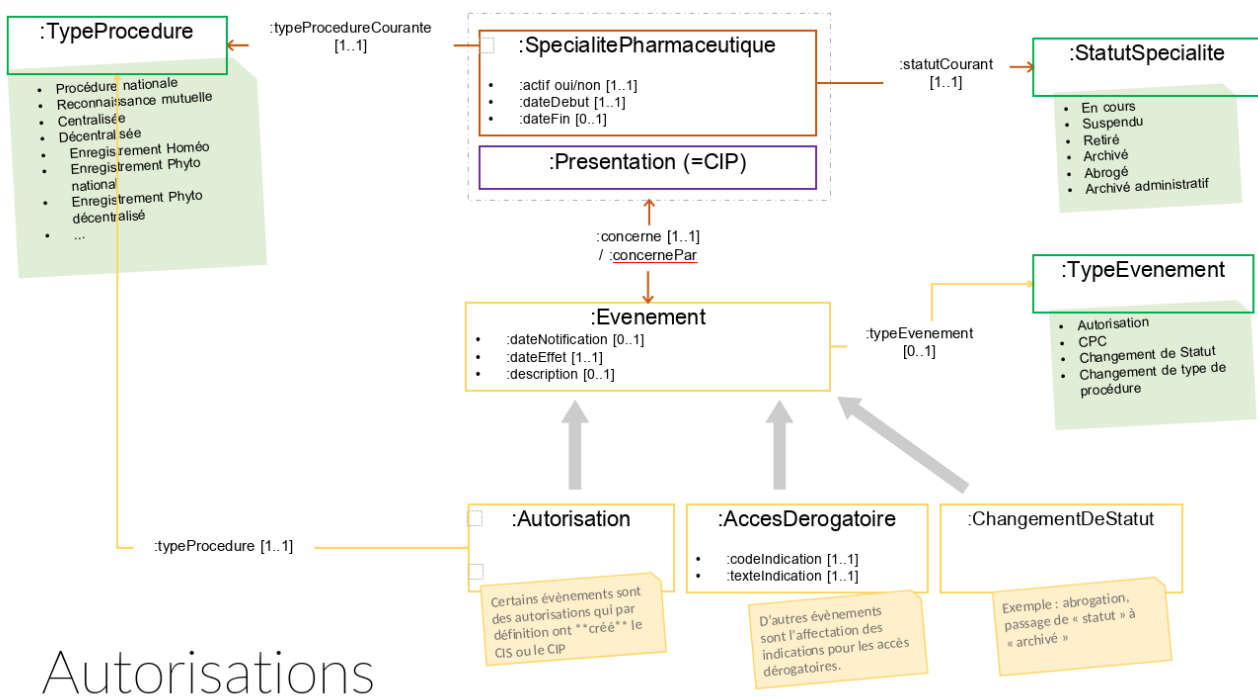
:TypeProcedure

- Procédure nationale
- Reconnaissance mutuelle
- Centralisée
- Décentralisée
- Enregistrement Homéo
- Enregistrement Phyto national
- Enregistrement Phyto décentralisé
- ...

:typeProcedureCourante
[1..1]

:SpecialitePharmaceutique

- :actif oui/non [1..1]
- :dateDebut [1..1]
- :dateFin [0..1]

:Presentation (=CIP)

:statutCourant
[1..1]

:StatutSpecialite

- En cours
- Suspendu
- Retiré
- Archivé
- Abrogé
- Archivé administratif

:concerne [1..1]
/ :concernePar

:Evenement

- :dateNotification [0..1]
- :dateEffet [1..1]
- :description [0..1]

:typeEvenement
[0..1]

:TypeEvenement

- Autorisation
- CPC
- Changement de Statut
- Changement de type de procédure

:typeProcedure [1..1]

:Autorisation

Certains évènements sont des autorisations qui par définition ont **créé** le CIS ou le CIP

:AccesDerogatoire

- :codeIndication [1..1]
- :texteIndication [1..1]

D'autres évènements sont l'affectation des indications pour les accès dérogatoires.

:ChangementDeStatut

Exemple : abrogation, passage de « statut » à « archivé »

Autorisations